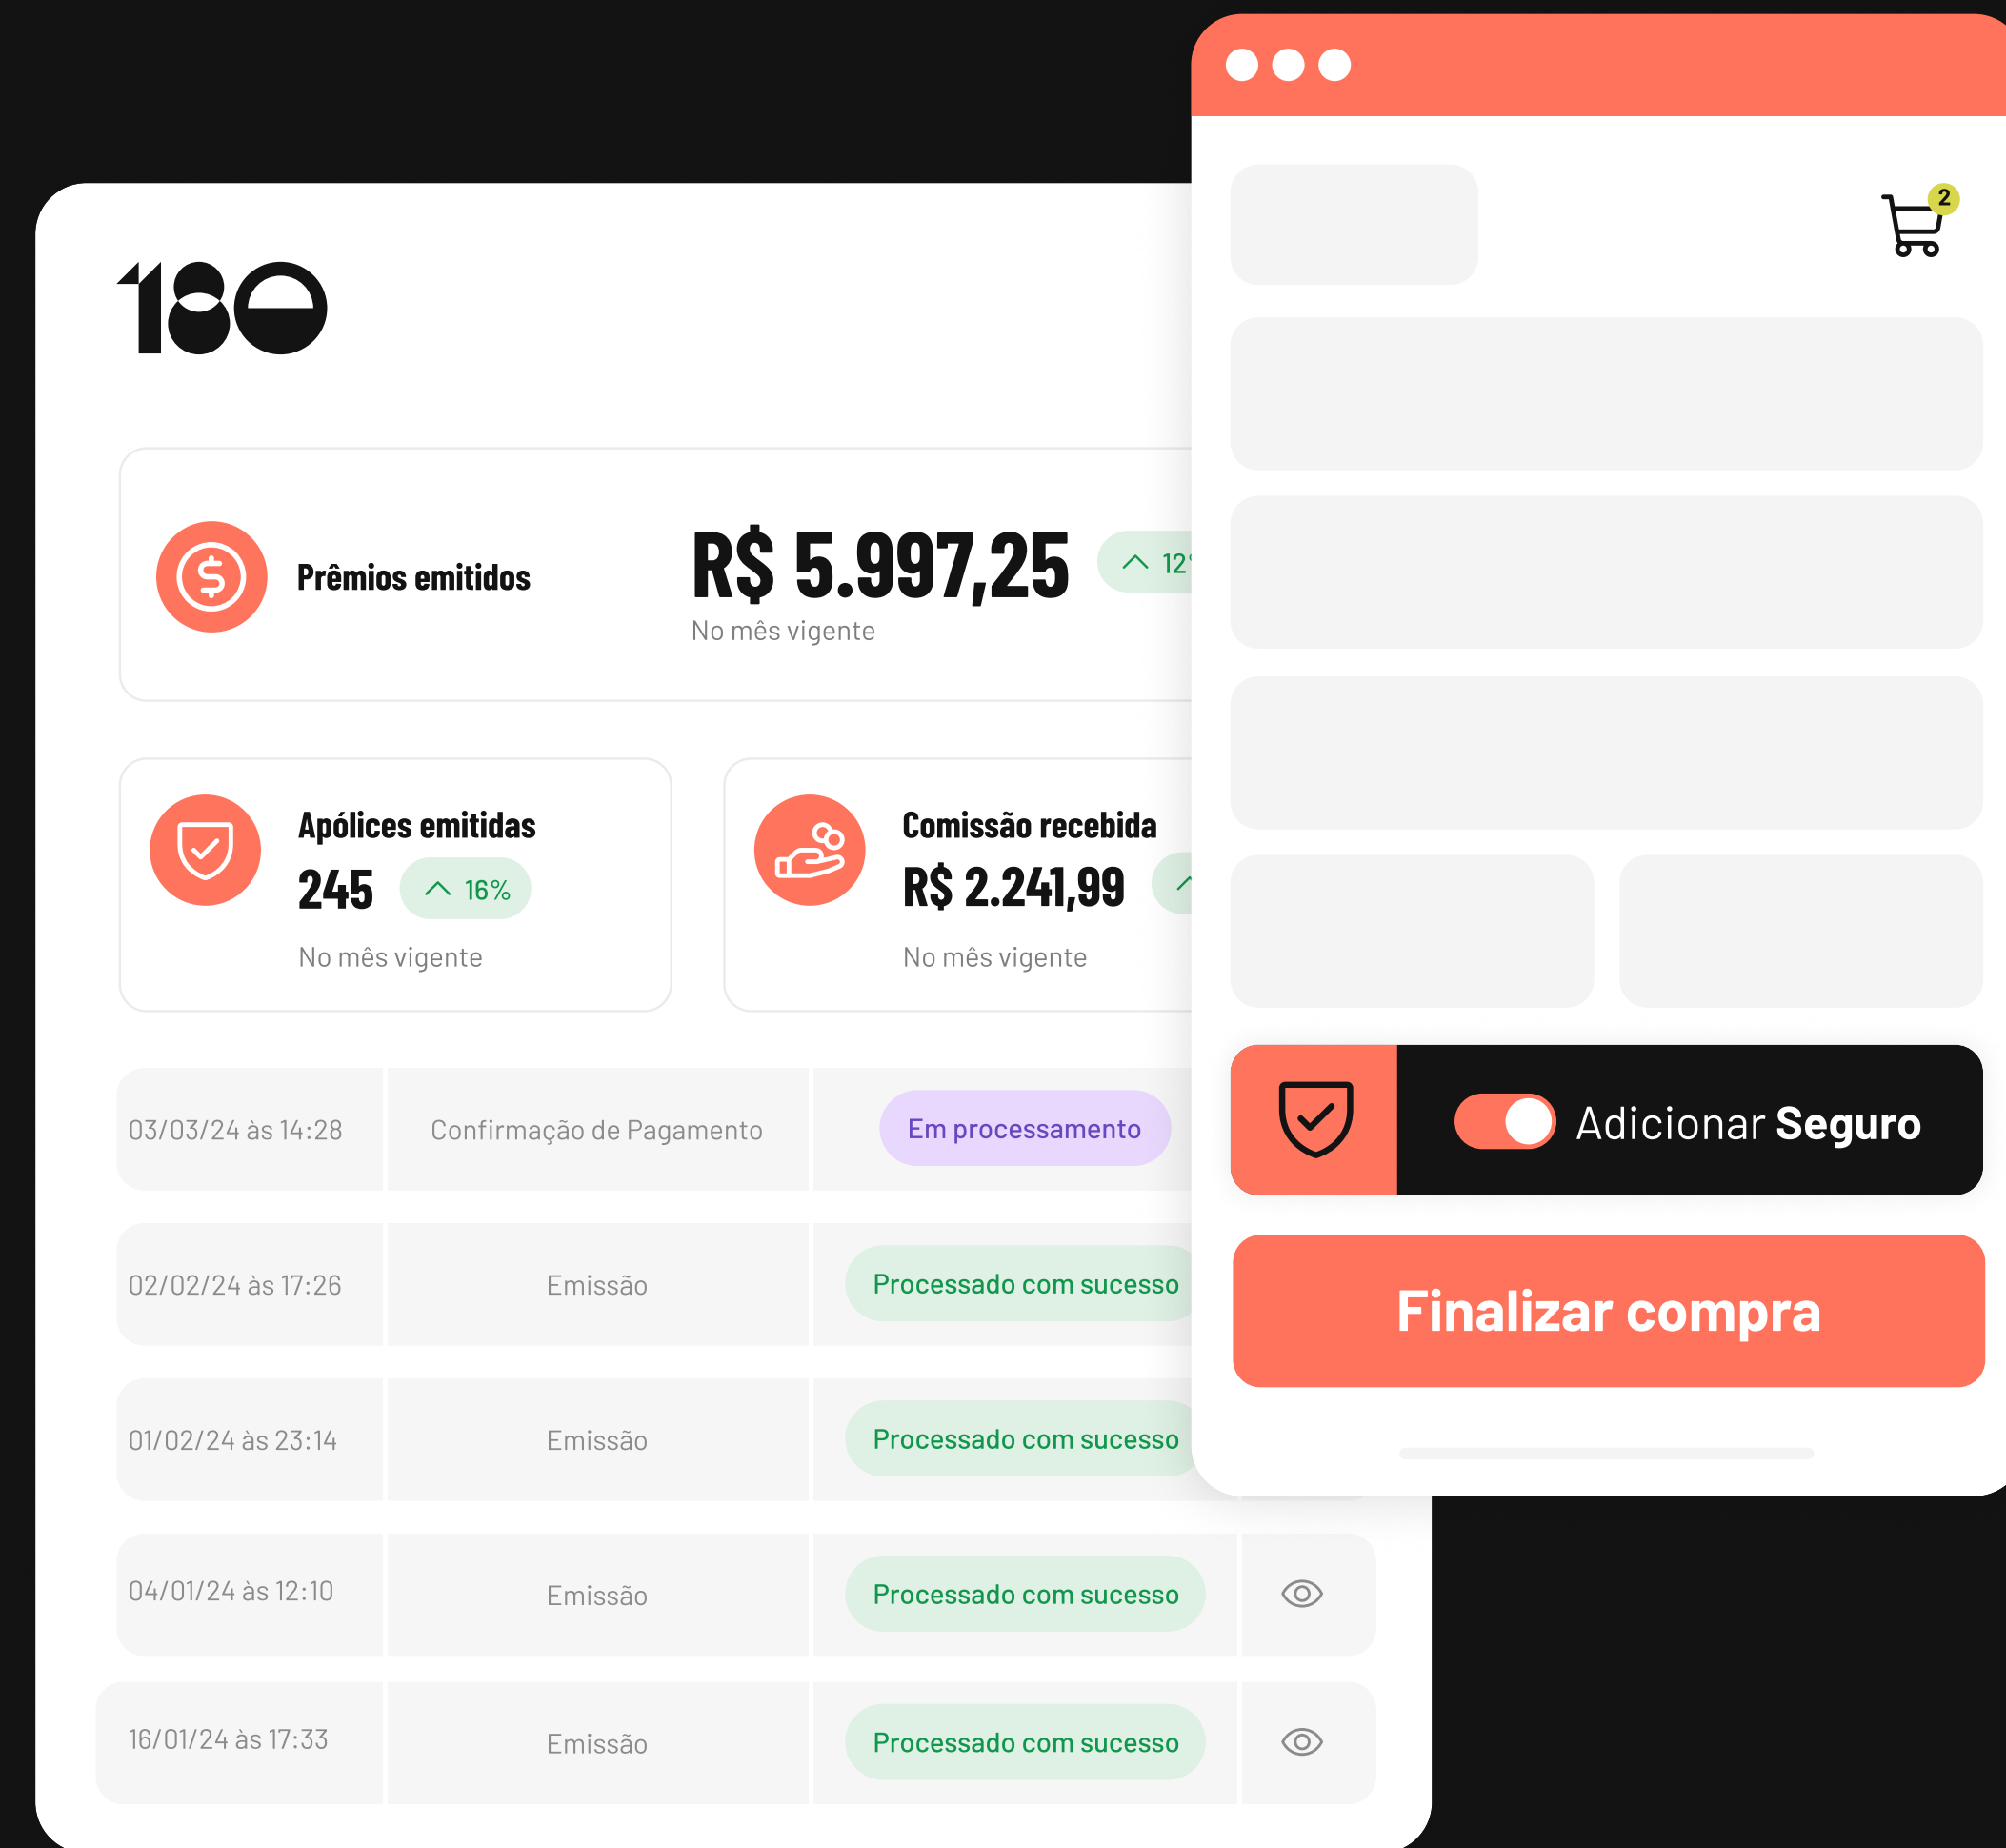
180

Prêmios emitidos

R$ 5.997,25 12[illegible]

No mês vigente

Apólices emitidas

245 16%

No mês vigente

Comissão recebida

R$ 2.241,99

No mês vigente

| | | | |
|---|---|---|---|
| 03/03/24 às 14:28 | Confirmação de Pagamento | Em processamento | |
| 02/02/24 às 17:26 | Emissão | Processado com sucesso | |
| 01/02/24 às 23:14 | Emissão | Processado com sucesso | |
| 04/01/24 às 12:10 | Emissão | Processado com sucesso | |
| 16/01/24 às 17:33 | Emissão | Processado com sucesso | |

2

Adicionar Seguro

Finalizar compra